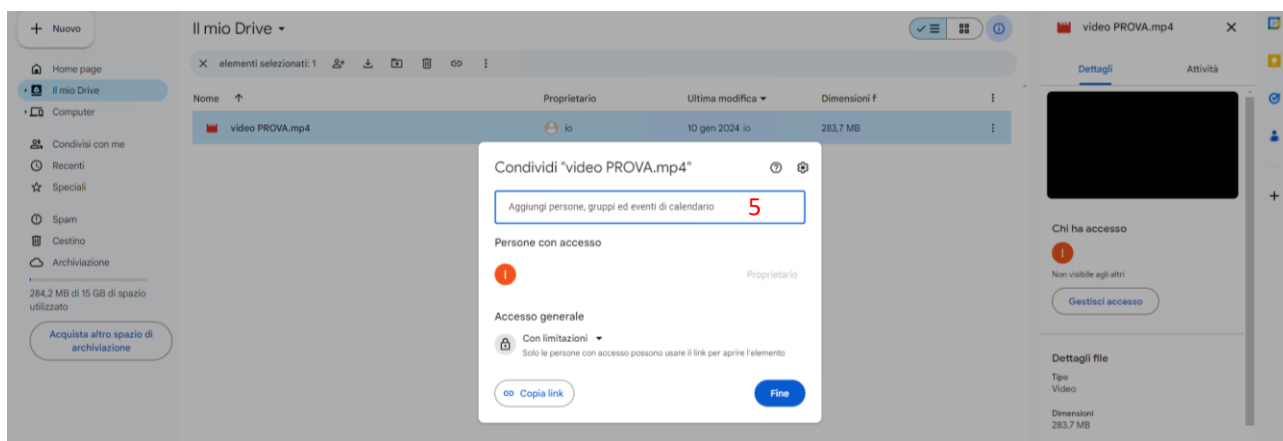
Nuovo

Home page
Il mio Drive
Computer

Condivisi con me
Recenti
Speciali

Spam
Cestino
Archiviazione

284,2 MB di 15 GB di spazio utilizzato

Acquista altro spazio di archiviazione

Il mio Drive

elementi selezionati: 1

| Nome | Proprietario | Ultima modifica | Dimensioni f |
|---|---|---|---|
| video PROVA.mp4 | io | 10 gen 2024 io | 283,7 MB |

Condividi "video PROVA.mp4"

Aggiungi persone, gruppi ed eventi di calendario 5

Persone con accesso

I Proprietario

Accesso generale

Con limitazioni
Solo le persone con accesso possono usare il link per aprire l'elemento

Copia link

Fine

video PROVA.mp4

Dettagli Attività

Chi ha accesso

I

Non visibile agli altri

Gestisci accesso

Dettagli file

Tipo
Video

Dimensioni
283,7 MB